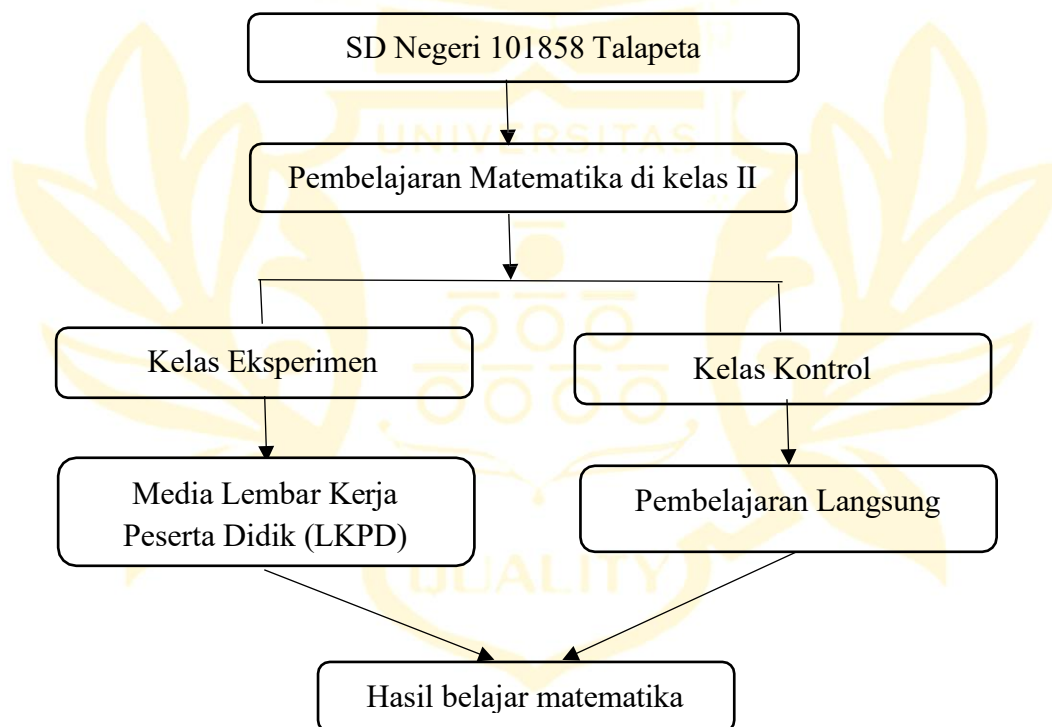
SD Negeri 101858 Talapeta

UNIVERSITAS

Pembelajaran Matematika di kelas II

Kelas Eksperimen

Kelas Kontrol

Media Lembar Kerja Peserta Didik (LKPD)

Pembelajaran Langsung

QUALITY

Hasil belajar matematika